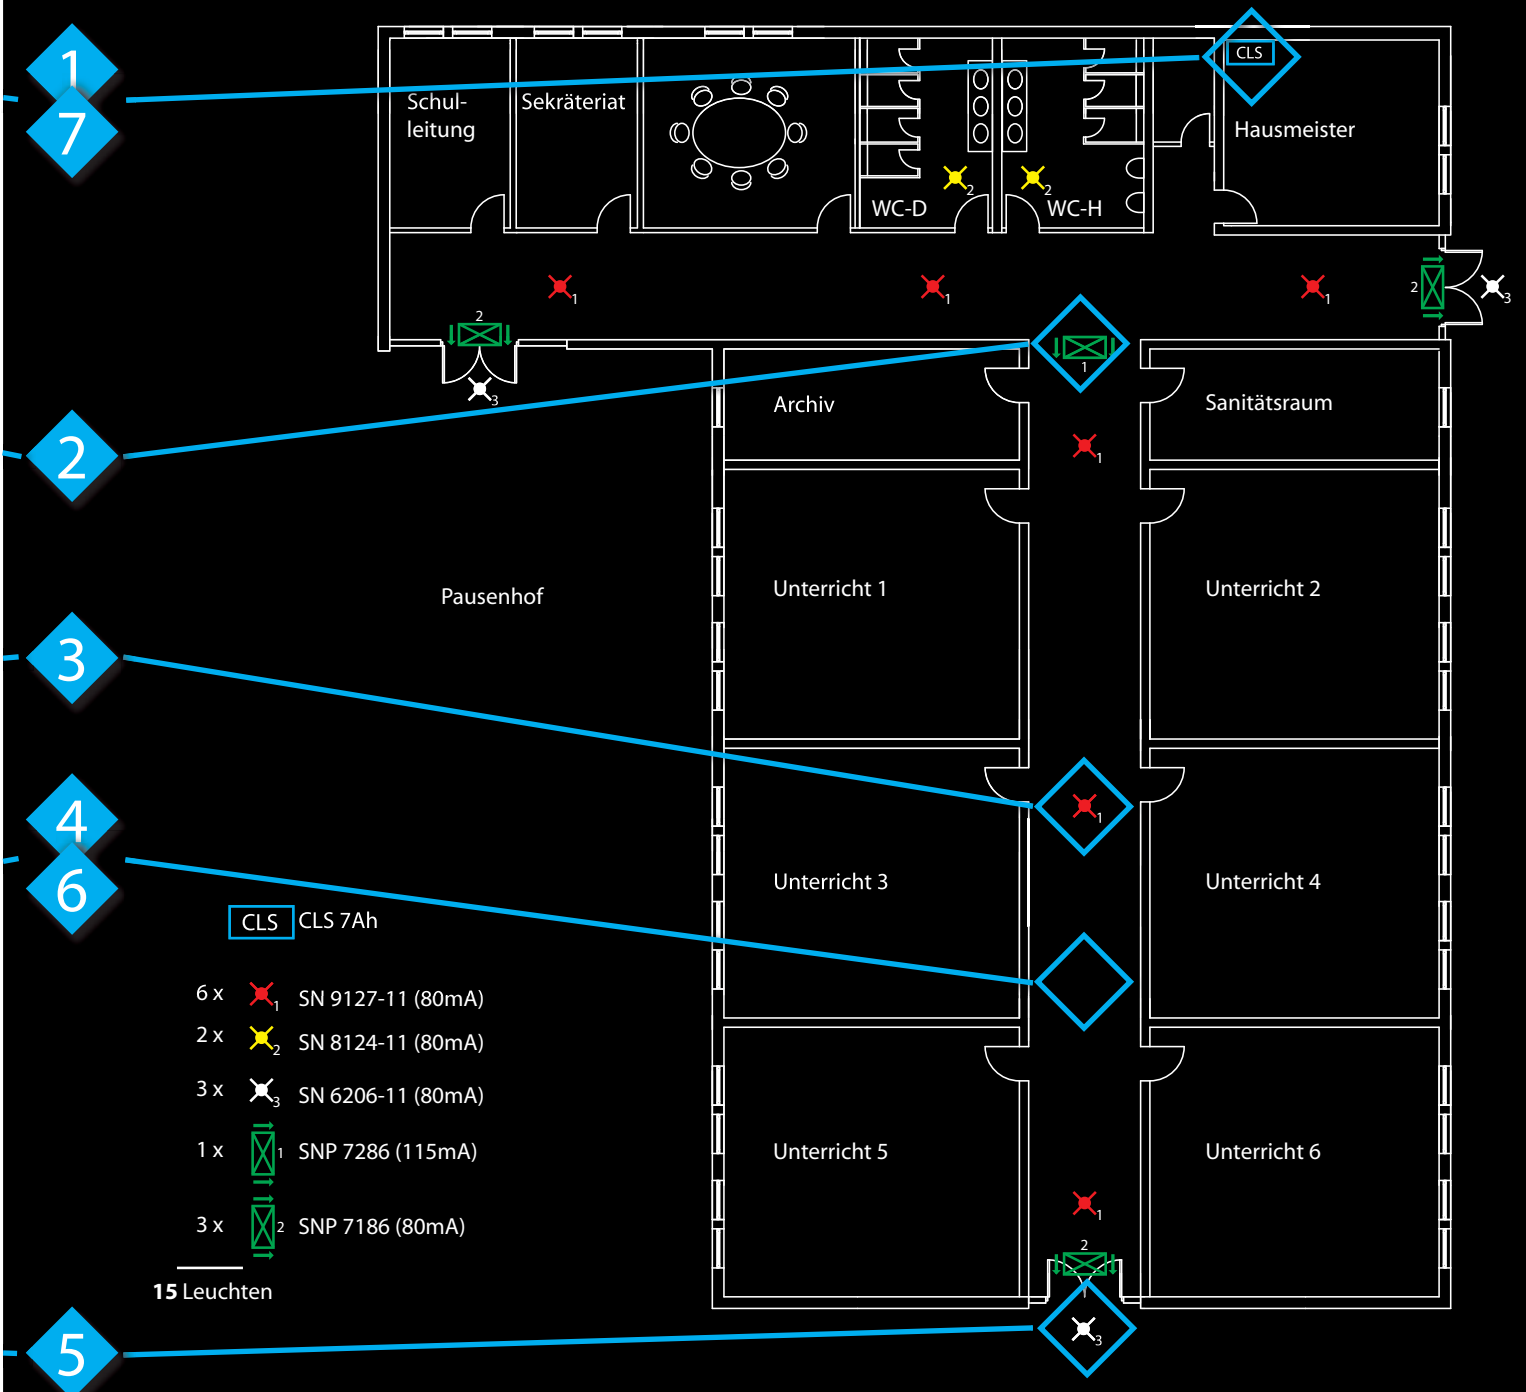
1
7
2
3
4
6
5

Schulleitung
Sekräteriat
WC-D
WC-H
CLS
Hausmeister
2
3
1
Archiv
Sanitätsraum
Pausenhof
Unterricht 1
Unterricht 2
Unterricht 3
Unterricht 4
Unterricht 5
Unterricht 6

CLS CLS 7Ah
6 x SN 9127-11 (80mA)
2 x SN 8124-11 (80mA)
3 x SN 6206-11 (80mA)
1 x SNP 7286 (115mA)
3 x SNP 7186 (80mA)
15 Leuchten